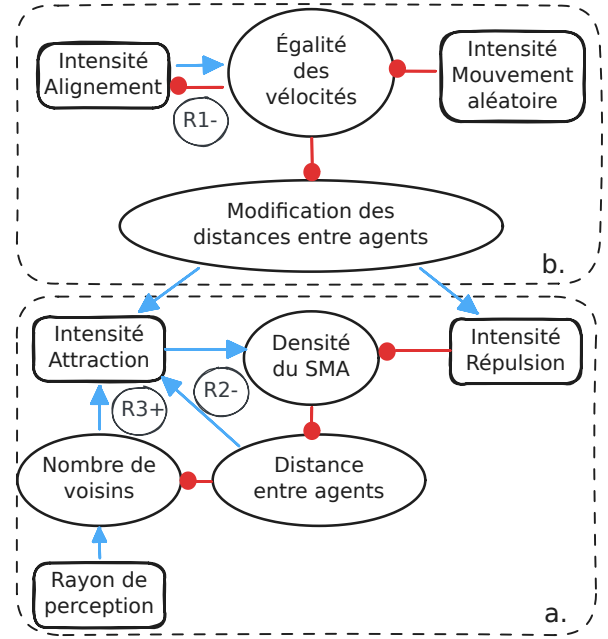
Intensité Alignement

Égalité des vélocités

Intensité Mouvement aléatoire

R1-

Modification des distances entre agents

b.

Intensité Attraction

Densité du SMA

Intensité Répulsion

R2-

R3+

Nombre de voisins

Distance entre agents

Rayon de perception

a.